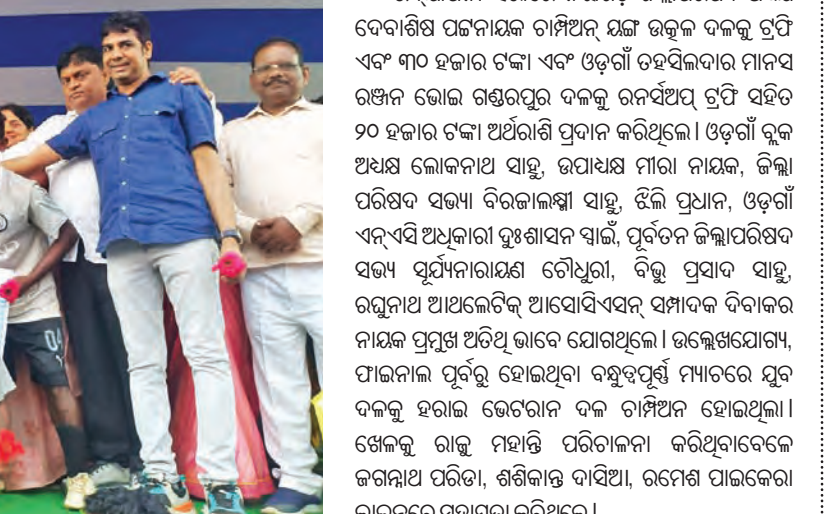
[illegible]
ଦେବାଶିଷ ପଟ୍ଟନାୟକ ଚାମ୍ପିଅନ୍ ଯଙ୍ଗ ଉତ୍କଳ ଦଳକୁ ଟ୍ରଫି ଏବଂ ୩୦ ହଜାର ଟଙ୍କା ଏବଂ ଓଡ଼ଗାଁ ତହସିଲଦାର ମାନସ ରଞ୍ଜନ ଭୋଇ ଗଣ୍ଡରପୁର ଦଳକୁ ରନର୍ସଅପ୍ ଟ୍ରଫି ସହିତ ୨୦ ହଜାର ଟଙ୍କା ଅର୍ଥରାଶି ପ୍ରଦାନ କରିଥିଲେ । ଓଡ଼ଗାଁ ବ୍ଲକ ଅଧ୍ୟକ୍ଷ ଲୋକନାଥ ସାହୁ, ଉପାଧ୍ୟକ୍ଷ ମୀରା ନାୟକ, ଜିଲ୍ଲା ପରିଷଦ ସଭ୍ୟା ବିରଜାଲକ୍ଷ୍ମୀ ସାହୁ, ଝିଲି ପ୍ରଧାନ, ଓଡ଼ଗାଁ ଏନ୍ଏସି ଅଧିକାରୀ ଦୁଃଶାସନ ସ୍ୱାଇଁ, ପୂର୍ବତନ ଜିଲ୍ଲାପରିଷଦ ସଭ୍ୟ ସୂର୍ଯ୍ୟନାରାୟଣ ଚୌଧୁରୀ, ବିଭୁ ପ୍ରସାଦ ସାହୁ, ରଘୁନାଥ ଆଥଲେଟିକ୍ ଆସୋସିଏସନ୍ ସମ୍ପାଦକ ଦିବାକର ନାୟକ ପ୍ରମୁଖ ଅତିଥି ଭାବେ ଯୋଗଥିଲେ । ଉଲ୍ଲେଖଯୋଗ୍ୟ, ଫାଇନାଲ ପୂର୍ବରୁ ହୋଇଥିବା ବନ୍ଧୁତ୍ୱପୂର୍ଣ୍ଣ ମ୍ୟାଚରେ ଯୁବ ଦଳକୁ ହରାଇ ଭେଟେରାନ ଦଳ ଚାମ୍ପିଅନ ହୋଇଥିଲା । ଖେଳକୁ ରାଜୁ ମହାନ୍ତି ପରିଚାଳନା କରିଥିବାବେଳେ ଜଗନ୍ନାଥ ପରିଡା, ଶଶିକାନ୍ତ ଦାସିଆ, ରମେଶ ପାଇକେରା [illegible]